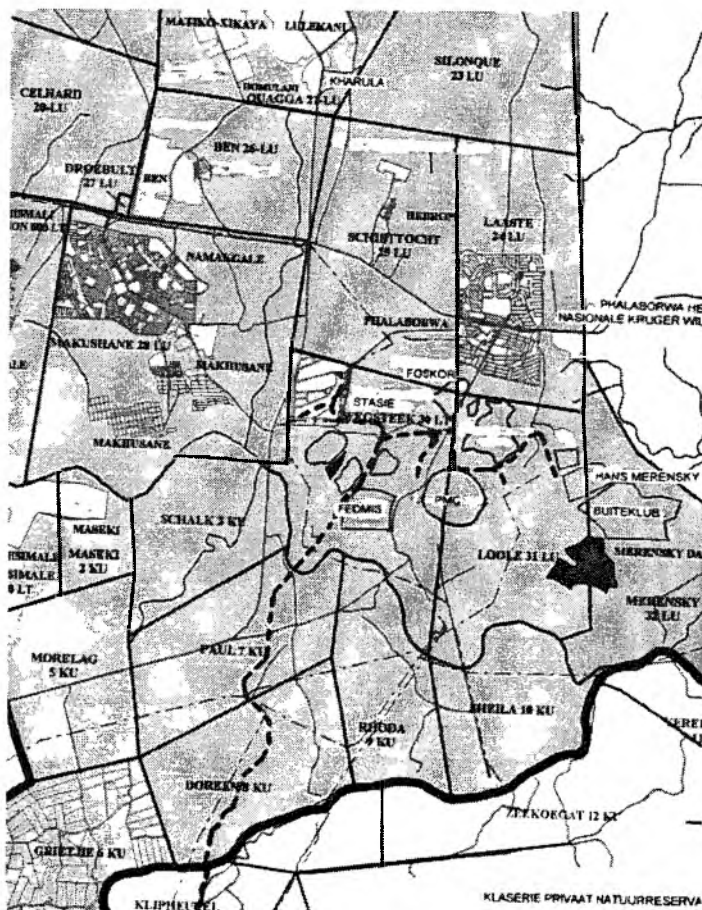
MATIKO-XIKAYA LULEKANI

CELHARD 20-LU

NAMAKGALE QUAGGA 22 LU

KHARULA

SILONQUE 23 LU

BEN 26-LU

DROEBULT 27 LU

BEN

HERBOP

SCHIETTOCHT 25 LU

LAASTE 24 LU

NAMAKGALE

PHALABORWA HEK NASIONALE KRUGER WI

PHALABORWA

MAKUSHANE 28 LU

MAKHUSANE

FOSKOR

STASIE

WEGSTEEK 30 LU

MAKHUSANE

HANS MERENSKY

FEDMIS

PMC

BUITEKLUB

MASEKI

SCHALK 3 KU

MASEKI 2 KU

LOOLE 31 LU

MERENSKY DA

MERENSKY 32 LU

MORELAG 5 KU

PAUL 7 KU

RHODA 9 KU

SHEILA 10 KU

DOREENS KU

ZEEKOEGAT 12 KU

GRIETJIE 6 KU

KLIPHEUWEL

KLASERIE PRIVAAT NATUURRESERVA